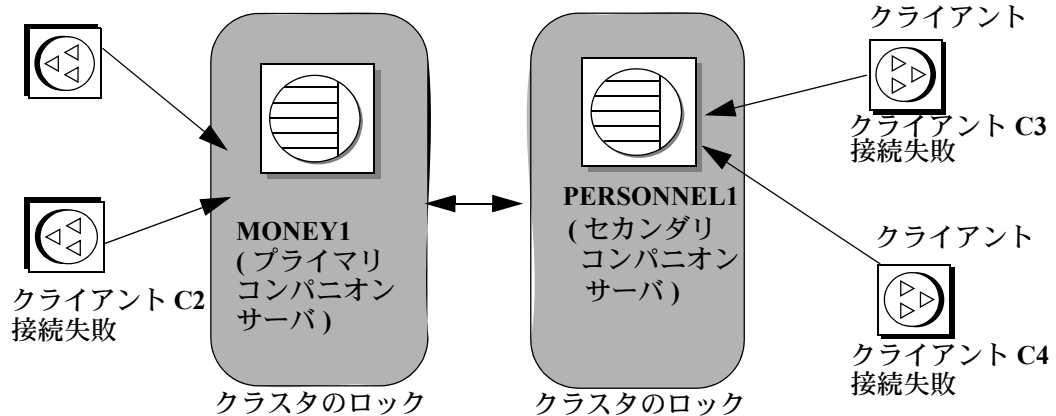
クライアント

クライアント C3
接続失敗

MONEY1
( プライマリ
コンパニオン
サーバ )

PERSONNEL1
( セカンダリ
コンパニオン
サーバ )

クライアント

クライアント C2
接続失敗

クライアント C4
接続失敗

クラスタのロック

クラスタのロック